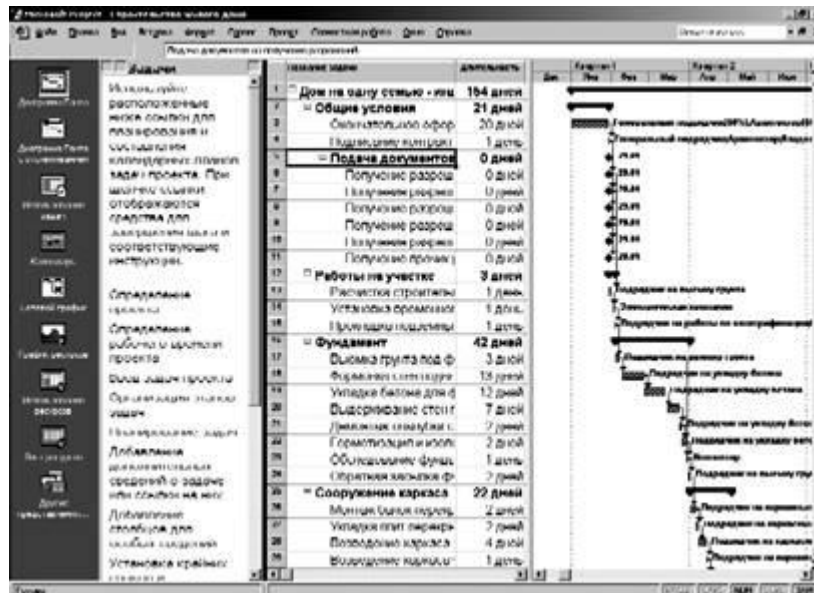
Microsoft Project - Строительство жилого дома

Файл Правка Вид Вставка Формат Сервис Проект Совместная работа Окно Справка

Подача документов на получение разрешений

Диаграмма Ганта
Диаграмма Ганта с отслеживанием
Использование задач
Календарь
Сетевой график
График ресурсов
Использование ресурсов
Лист ресурсов
Другие представления

Задачи

Используйте расположенные ниже ссылки для планирования и составления календарного плана задач проекта. При щелчке ссылки отображаются средства для завершения шага и соответствующие инструкции.

Определение проекта

Определение рабочего времени проекта

Ввод задач проекта

Организация задач

Планирование задач

Добавление дополнительных сведений к задаче или ссылок на них

Добавление столбцов для особых сведений

Установка крайних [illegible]

| | Название задачи | Длительность |
|---|---|---|
| 1 | Дом на одну семью - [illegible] | 194 дней |
| 2 | Общие условия | 21 дней |
| 3 | Окончательное офор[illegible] | 20 дней |
| 4 | Подписание контракт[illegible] | 1 день |
| 5 | Подача документов | 0 дней |
| 6 | Получение разреш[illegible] | 0 дней |
| 7 | Получение разреш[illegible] | 0 дней |
| 8 | Получение разреш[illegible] | 0 дней |
| 9 | Получение разреш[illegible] | 0 дней |
| 10 | Получение разреш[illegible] | 0 дней |
| 11 | Получение произв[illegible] | 0 дней |
| 12 | Работы на участке | 3 дней |
| 13 | Разметка строитель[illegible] | 1 день |
| 14 | Установка временно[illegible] | 1 день |
| 15 | Прокладка подземн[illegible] | 1 день |
| 16 | Фундамент | 42 дней |
| 17 | Выемка грунта под ф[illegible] | 3 дней |
| 18 | Формовка и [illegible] | 15 дней |
| 19 | Укладка бетона для ф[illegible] | 12 дней |
| 20 | Выдерживание стен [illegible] | 7 дней |
| 21 | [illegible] | 2 дней |
| 22 | Гермоизоляция и изол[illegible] | 2 дней |
| 23 | Обследование фунд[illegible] | 1 день |
| 24 | Обратная засыпка ф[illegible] | 2 дней |
| 25 | Сооружение каркаса | 22 дней |
| 26 | Монтаж балок перекр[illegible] | 2 дней |
| 27 | Укладка плит перекр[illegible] | 2 дней |
| 28 | Возведение каркаса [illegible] | 4 дней |
| 29 | Возведение каркаса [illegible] | 1 день |

Квартал 1 Квартал 2
Дек Янв Фев Мар Апр Май Июн

Генеральный подрядчик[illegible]
Генеральный подрядчик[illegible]
25.01
25.01
25.01
25.01
25.01
25.01
Подрядчик на выемку грунта
Землеустроительная компания
Подрядчик на работы по электроснабжению
Подрядчик на выемку грунта
Подрядчик на укладку бетона
Подрядчик на укладку бетона
Подрядчик на укладку бетона
Подрядчик на укладку бетона
Инспектор
Подрядчик на выемку гру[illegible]
Подрядчик на каркасные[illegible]
Подрядчик на каркасные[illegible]
Подрядчик на каркасные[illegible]
Подрядчик на каркасные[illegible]

Готово